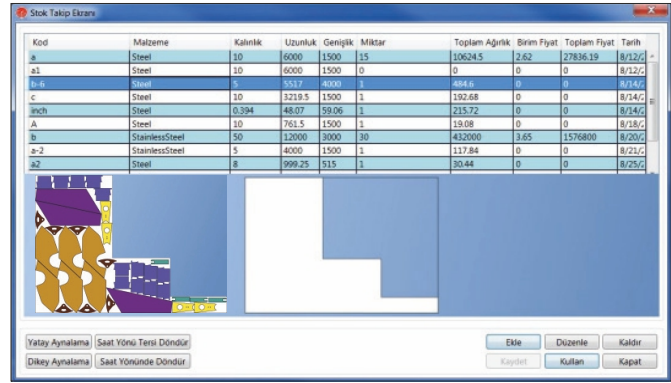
Stok Takip Ekranı

| Kod | Malzeme | Kalınlık | Uzunluk | Genişlik | Miktar | Toplam Ağırlık | Birim Fiyat | Toplam Fiyat | Tarih |
|---|---|---|---|---|---|---|---|---|---|
| a | Steel | 10 | 6000 | 1500 | 15 | 10624.5 | 2.62 | 27836.19 | 8/12/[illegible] |
| a1 | Steel | 10 | 6000 | 1500 | 0 | 0 | 0 | 0 | 8/12/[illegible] |
| b-6 | Steel | 5 | 5537 | 4000 | 1 | 484.6 | 0 | 0 | 8/14/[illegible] |
| c | Steel | 10 | 3219.5 | 1500 | 1 | 192.68 | 0 | 0 | 8/14/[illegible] |
| inch | Steel | 0.394 | 48.07 | 59.06 | 1 | 215.72 | 0 | 0 | 8/14/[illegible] |
| A | Steel | 10 | 761.5 | 1500 | 1 | 19.08 | 0 | 0 | 8/18/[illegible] |
| b | StainlessSteel | 50 | 12000 | 3000 | 30 | 432000 | 3.65 | 1576800 | 8/20/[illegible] |
| a-2 | StainlessSteel | 5 | 4000 | 1500 | 1 | 117.84 | 0 | 0 | 8/21/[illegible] |
| a2 | Steel | 8 | 999.25 | 515 | 1 | 30.44 | 0 | 0 | 8/25/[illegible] |

Yatay Aynalama | Saat Yönü Tersi Döndür
Dikey Aynalama | Saat Yönünde Döndür

Ekle | Düzenle | Kaldır
Kaydet | Kullan | Kapat